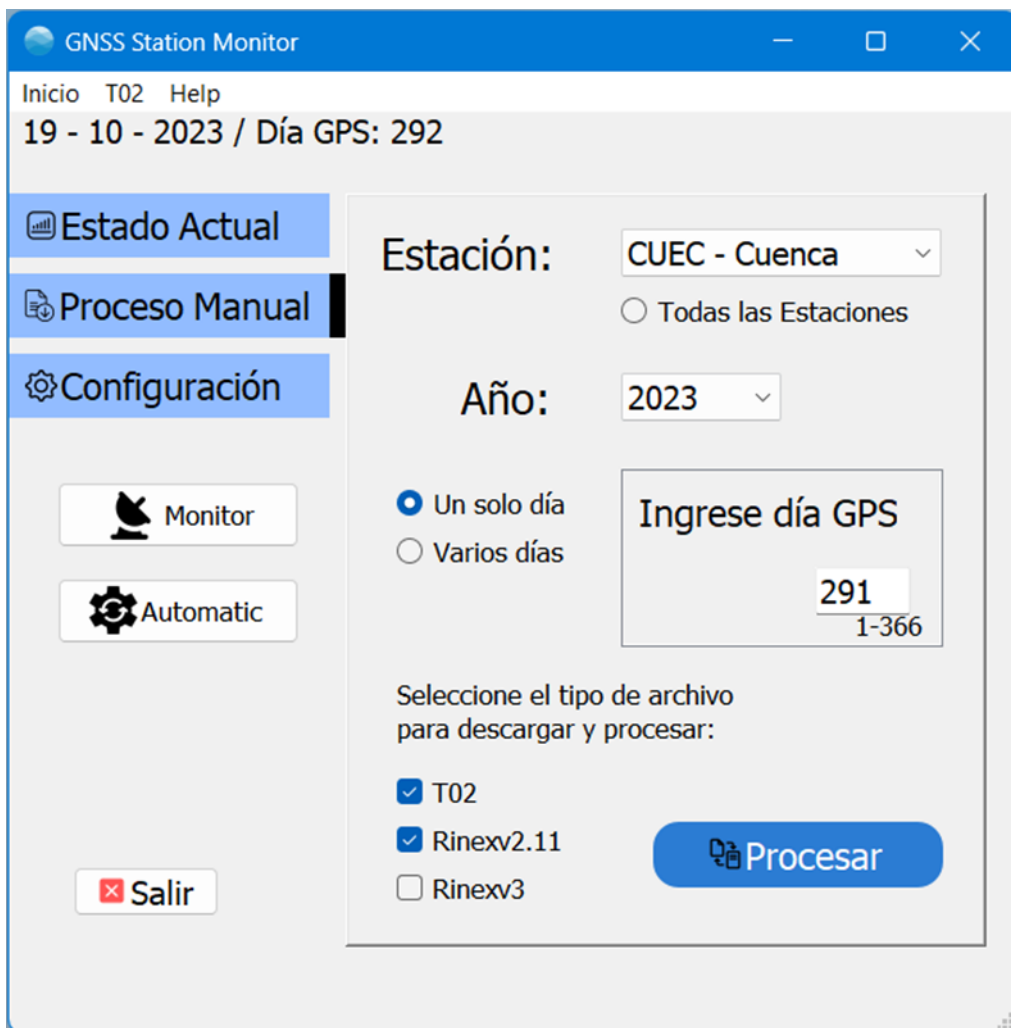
GNSS Station Monitor

Inicio T02 Help

19 - 10 - 2023 / Día GPS: 292

Estado Actual

Proceso Manual

Configuración

Monitor

Automatic

Salir

Estación: CUEC - Cuenca

Todas las Estaciones

Año: 2023

Un solo día

Varios días

Ingrese día GPS

291

1-366

Seleccione el tipo de archivo para descargar y procesar:

T02

Rinexv2.11

Rinexv3

Procesar